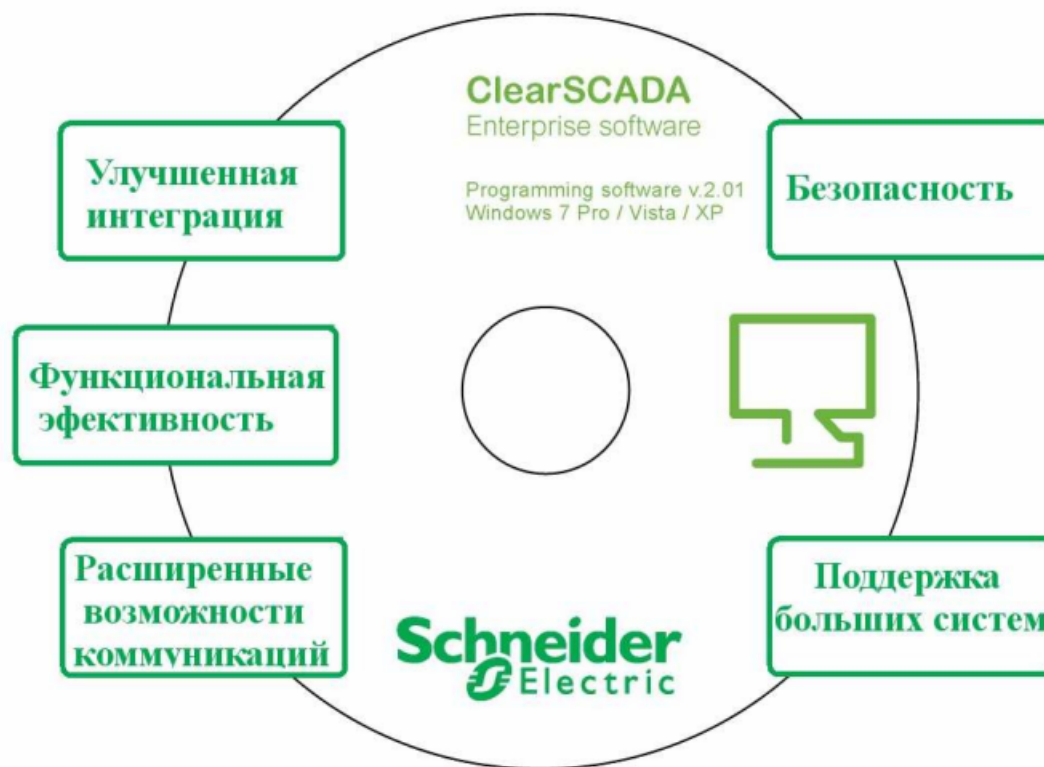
ClearSCADA
Enterprise software

Programming software v.2.01
Windows 7 Pro / Vista / XP

Улучшенная интеграция

Безопасность

Функциональная эфективность

Расширенные возможности коммуникаций

Поддержка больших систем

Schneider Electric